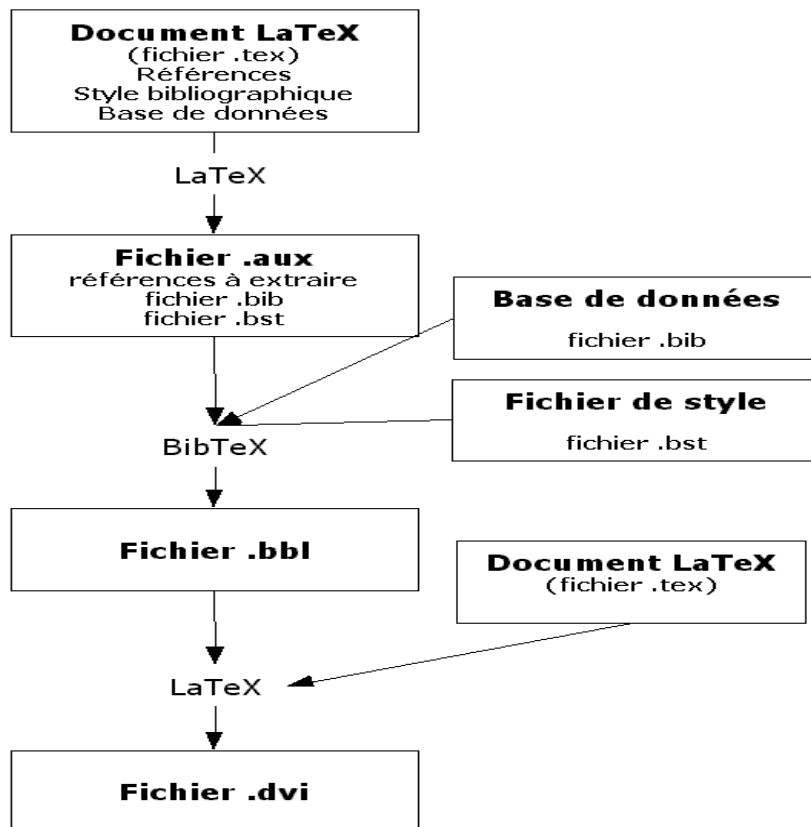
**Document LaTeX**
(fichier .tex)
Références
Style bibliographique
Base de données

LaTeX

**Fichier .aux**
références à extraire
fichier .bib
fichier .bst

**Base de données**
fichier .bib

**Fichier de style**
fichier .bst

BibTeX

**Fichier .bbl**

**Document LaTeX**
(fichier .tex)

LaTeX

**Fichier .dvi**